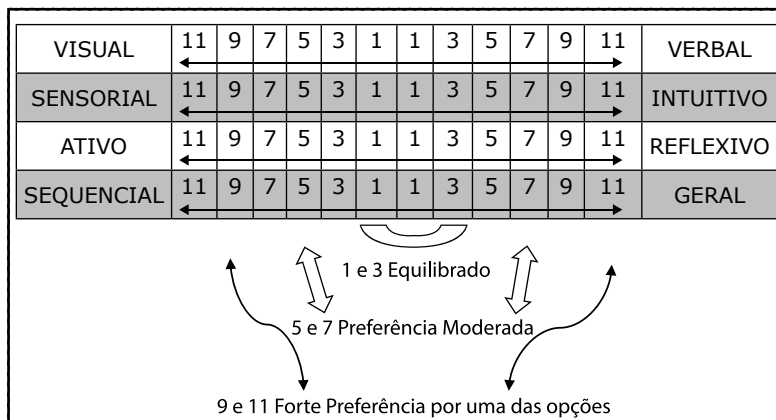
|  |  |  |  |  |  |  |  |  |  |  |  |  |  |
|---|---|---|---|---|---|---|---|---|---|---|---|---|---|
| VISUAL | 11 | 9 | 7 | 5 | 3 | 1 | 1 | 3 | 5 | 7 | 9 | 11 | VERBAL |
| SENSORIAL | 11 | 9 | 7 | 5 | 3 | 1 | 1 | 3 | 5 | 7 | 9 | 11 | INTUITIVO |
| ATIVO | 11 | 9 | 7 | 5 | 3 | 1 | 1 | 3 | 5 | 7 | 9 | 11 | REFLEXIVO |
| SEQUENCIAL | 11 | 9 | 7 | 5 | 3 | 1 | 1 | 3 | 5 | 7 | 9 | 11 | GERAL |

1 e 3 Equilibrado

5 e 7 Preferência Moderada

9 e 11 Forte Preferência por uma das opções